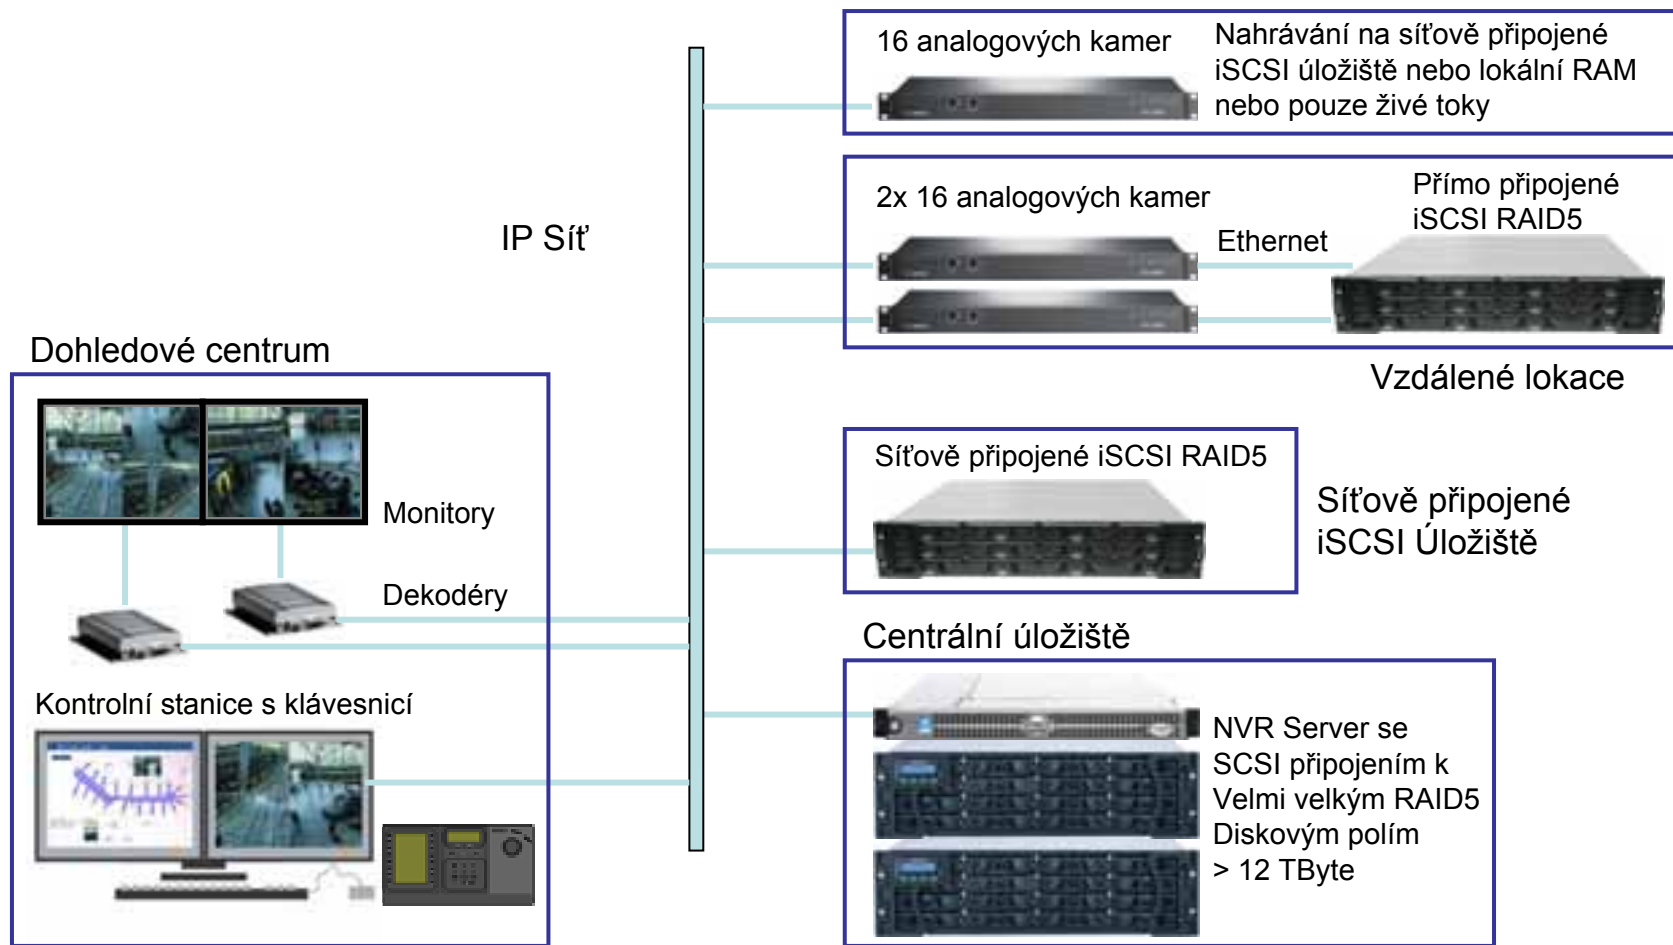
16 analogových kamer

Nahrávání na síťově připojené iSCSI úložiště nebo lokální RAM nebo pouze živé toky

IP Síť

2x 16 analogových kamer

Ethernet

Přímo připojené iSCSI RAID5

Vzdálené lokace

Dohledové centrum

Monitory

Dekodéry

Kontrolní stanice s klávesnicí

Síťově připojené iSCSI RAID5

Síťově připojené iSCSI Úložiště

Centrální úložiště

NVR Server se SCSI připojením k Velmi velkým RAID5 Diskovým polím > 12 TByte